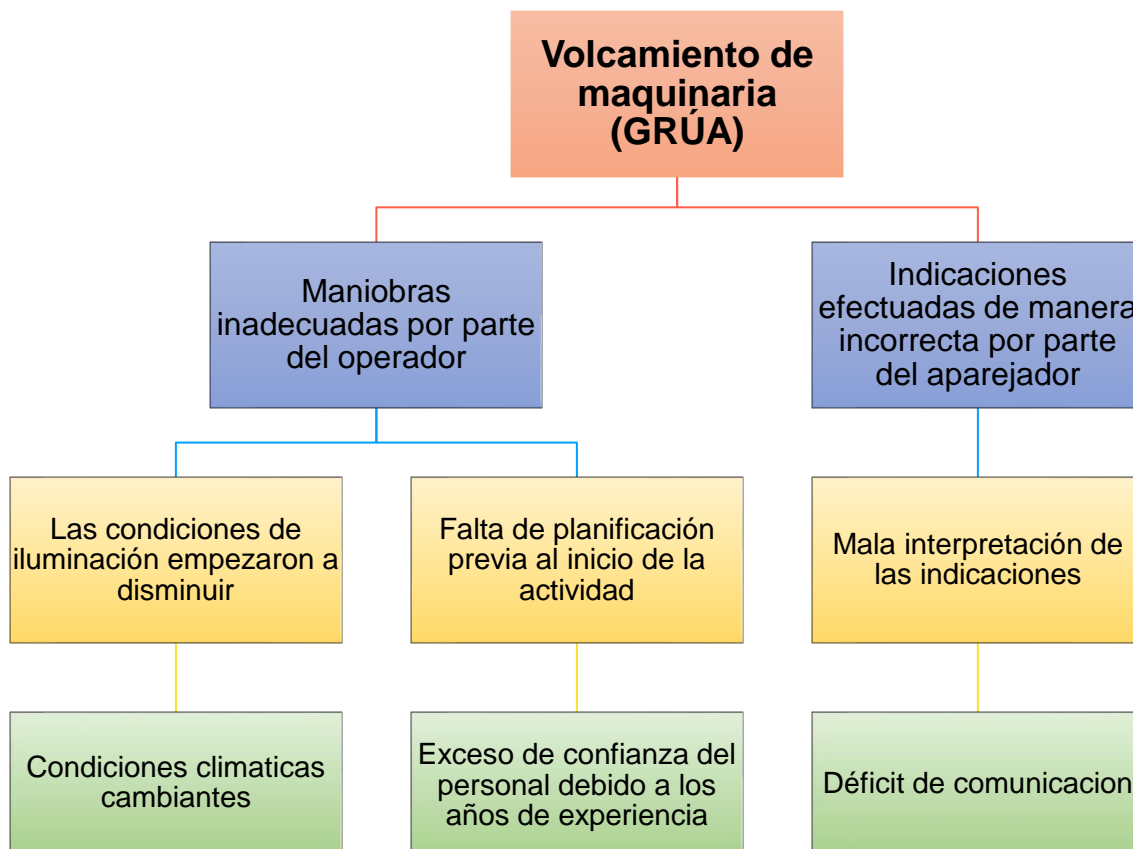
Volcamiento de maquinaria (GRÚA)

Maniobras inadecuadas por parte del operador

Indicaciones efectuadas de manera incorrecta por parte del aparejador

Las condiciones de iluminación empezaron a disminuir

Falta de planificación previa al inicio de la actividad

Mala interpretación de las indicaciones

Condiciones climaticas cambiantes

Exceso de confianza del personal debido a los años de experiencia

Déficit de comunicacion